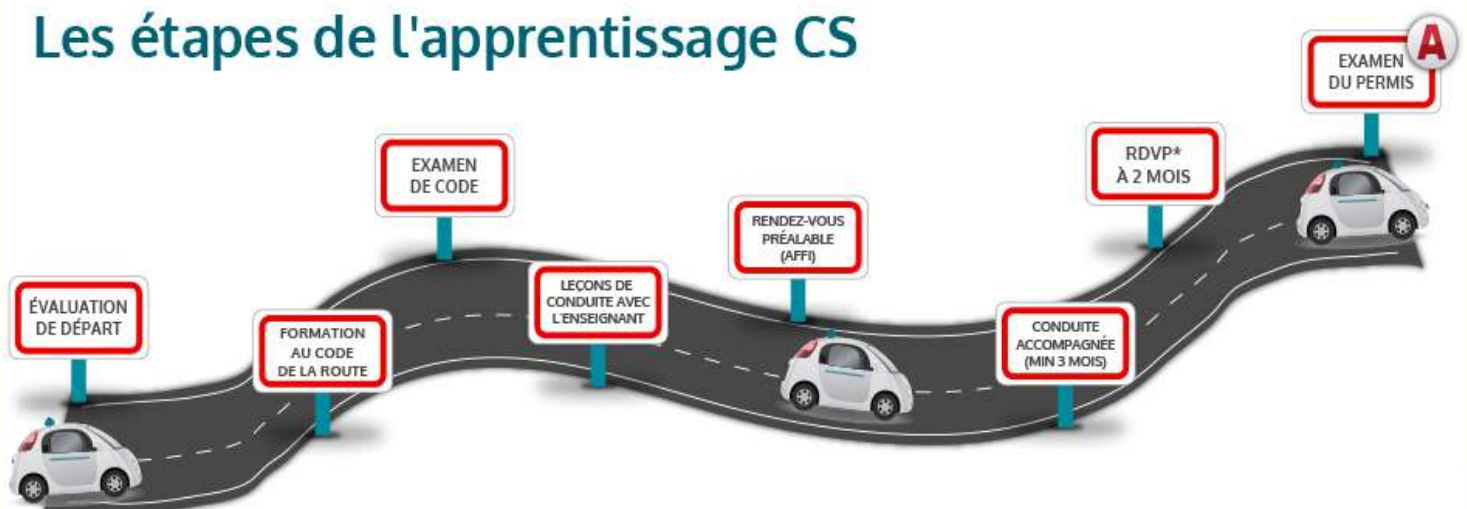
Les étapes de l'apprentissage CS

ÉVALUATION DE DÉPART

FORMATION AU CODE DE LA ROUTE

EXAMEN DE CODE

LEÇONS DE CONDUITE AVEC L'ENSEIGNANT

RENDEZ-VOUS PRÉALABLE (AFFI)

CONDUITE ACCOMPAGNÉE (MIN 3 MOIS)

RDVP* À 2 MOIS

EXAMEN DU PERMIS

A